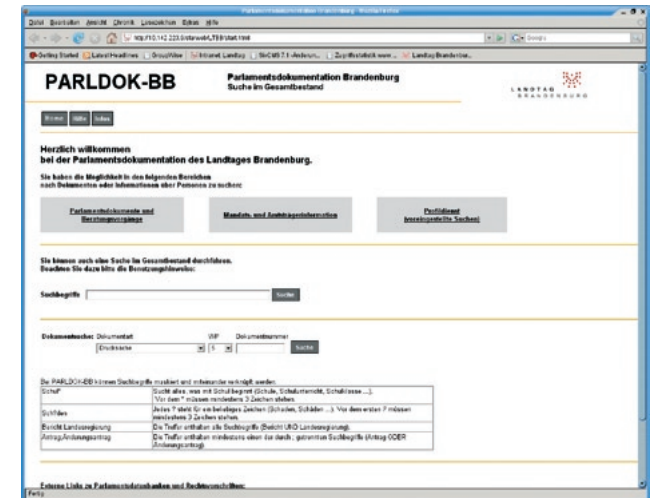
Datei Bearbeiten Ansicht Chronik Lesezeichen Extras Hilfe

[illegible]

Getting Started Latest Headlines GroupWise Intranet Landtag StCMS 7.1-Anleitun... Zugriffsstatistik www... Landtag Brandenbur...

PARLDOK-BB

Parlamentsdokumentation Brandenburg
Suche im Gesamtbestand

LANDTAG BRANDENBURG

Home Hilfe Index

Herzlich willkommen
bei der Parlamentsdokumentation des Landtages Brandenburg.

Sie haben die Möglichkeit in den folgenden Bereichen
nach Dokumenten oder Informationen über Personen zu suchen:

Parlamentsdokumente und Beratungsvorgänge

Mandats- und Amtsträgerinformation

Profildienst (voreingestellte Suchen)

Sie können auch eine Suche im Gesamtbestand durchführen.
Beachten Sie dazu bitte die Benutzungshinweise:

Suchbegriffe Suche

Dokumentsuche: Dokumentart WP Dokumentnummer
Drucksache 5 Suche

Bei PARLDOK-BB können Suchbegriffe maskiert und miteinander verknüpft werden.

| Schul* | Sucht alles, was mit Schul beginnt (Schule, Schulunterricht, Schulklasse ...). Vor dem * müssen mindestens 3 Zeichen stehen. |
|---|---|
| Sch?den | Jedes ? steht für ein beliebiges Zeichen (Schaden, Schäden ...). Vor dem ersten ? müssen mindestens 3 Zeichen stehen. |
| Bericht Landesregierung | Die Treffer enthalten alle Suchbegriffe (Bericht UND Landesregierung). |
| Antrag;Änderungsantrag | Die Treffer enthalten mindestens einen der durch ; getrennten Suchbegriffe (Antrag ODER Änderungsantrag). |

Externe Links zu Parlamentsdatenbanken und Rechtsvorschriften:

Fertig